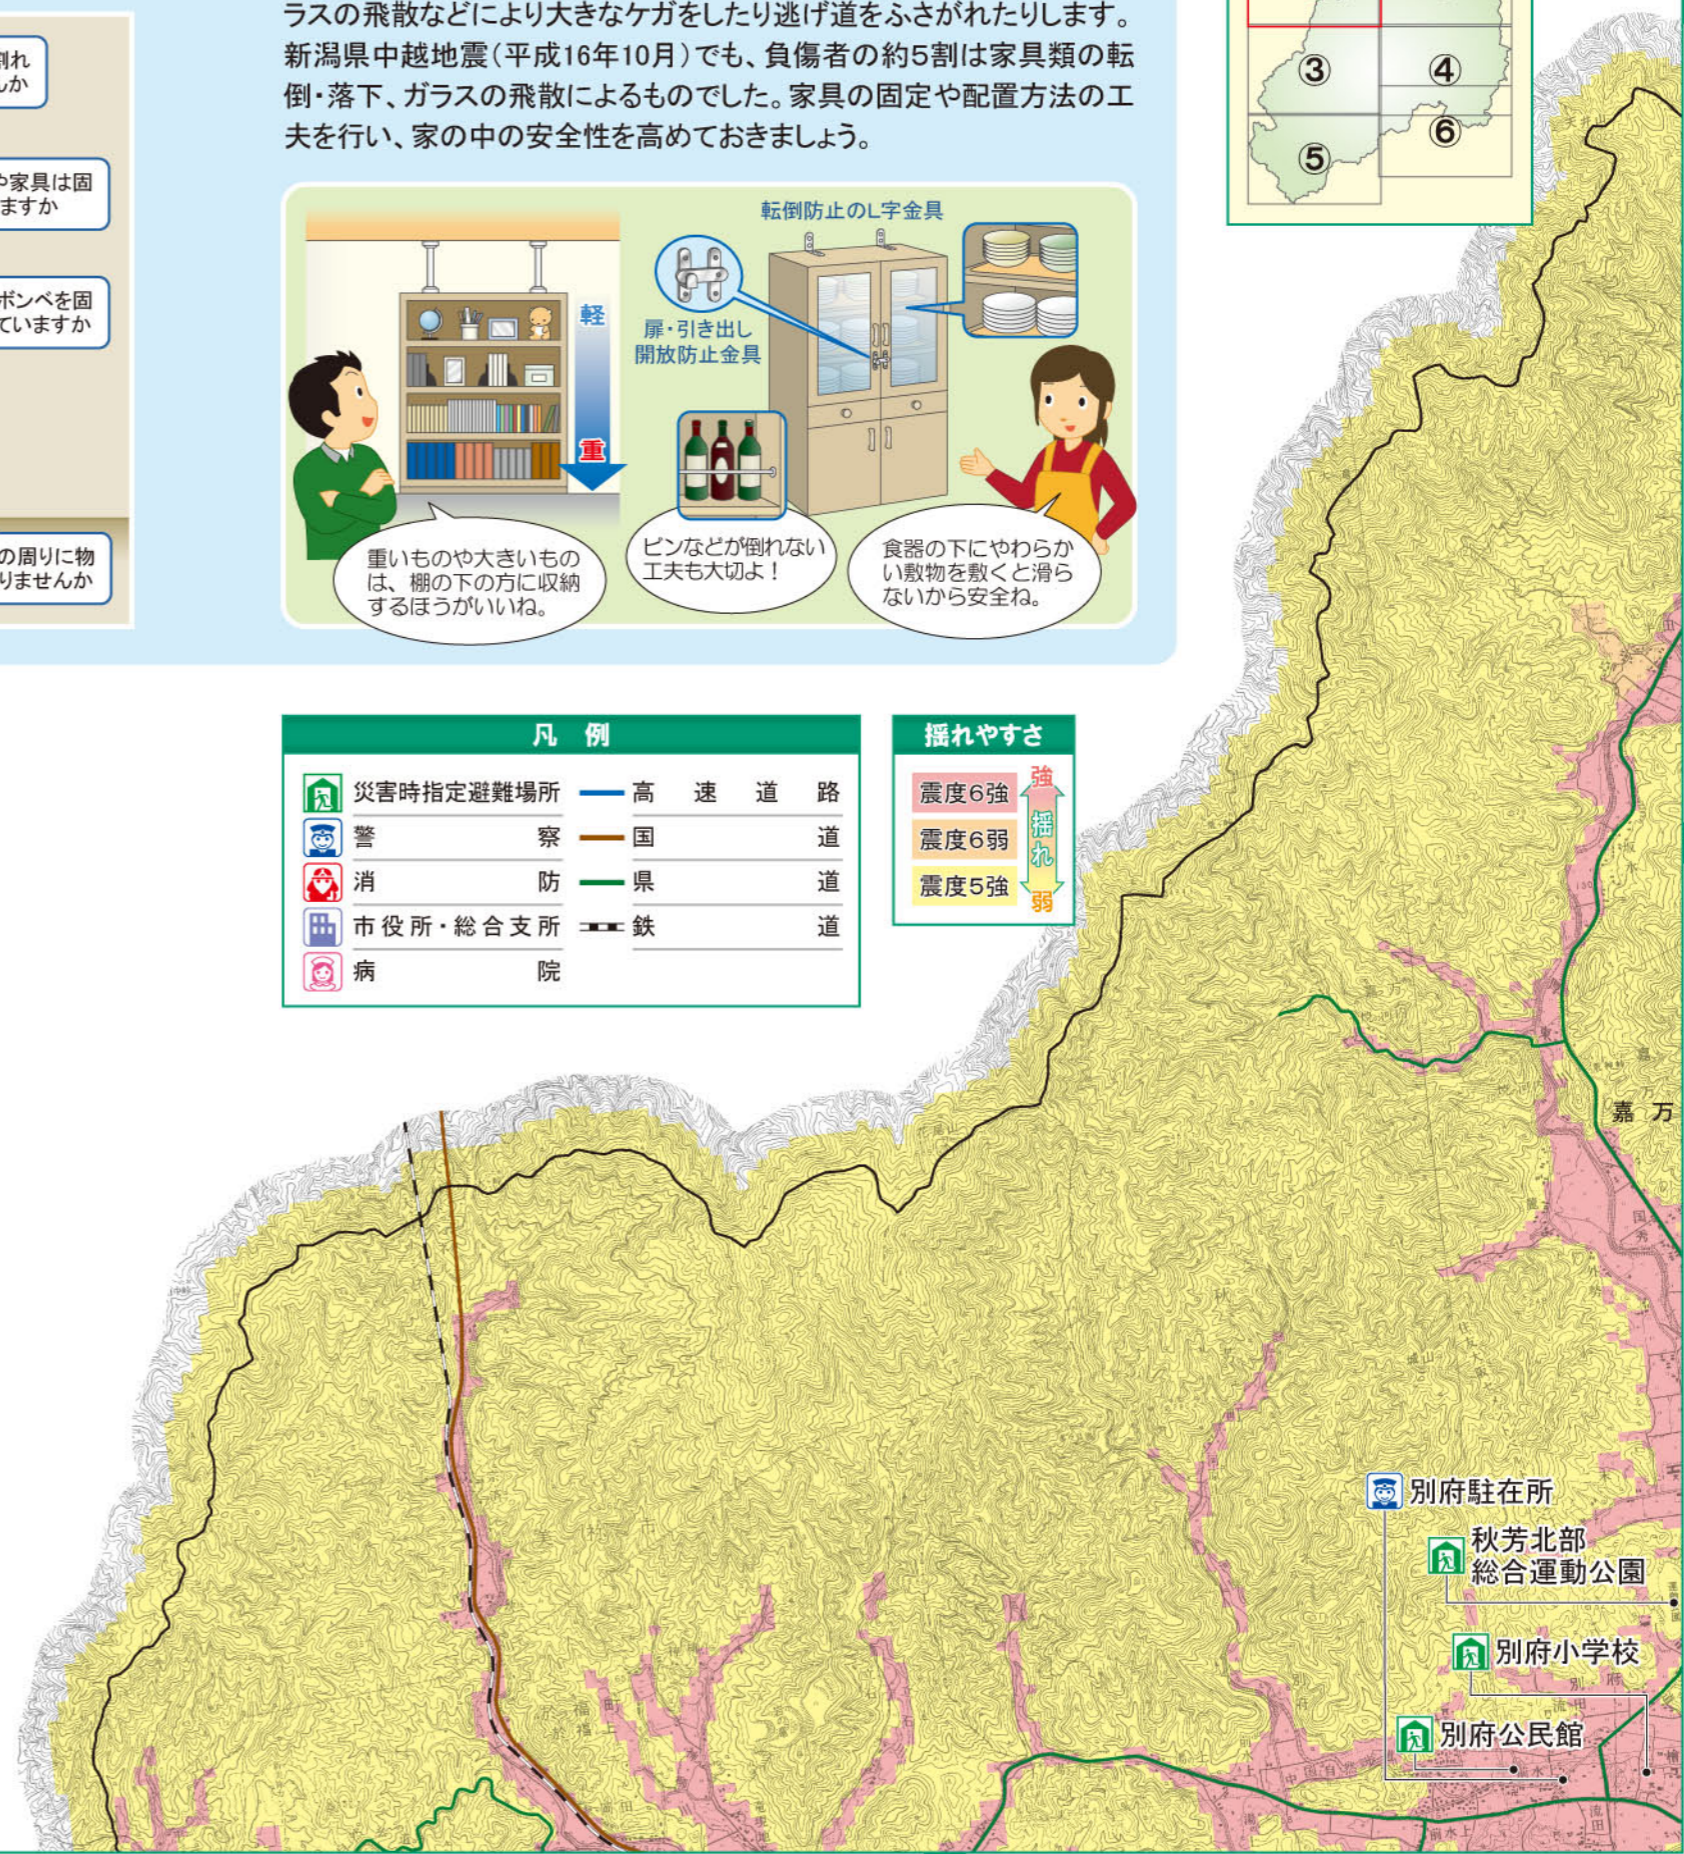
倒れ
しか

や家具は固
ますか

ボンベを固
ていますか

の周りに物
りませんか

ラスの飛散などにより大きなケガをしたり逃げ道をふさがれたりします。新潟県中越地震（平成16年10月）でも、負傷者の約5割は家具類の転倒・落下、ガラスの飛散によるものでした。家具の固定や配置方法の工夫を行い、家の中の安全性を高めておきましょう。

③
④
⑤
⑥

軽
重
重いものや大きいものは、棚の下の方に収納するほうがいいね。

転倒防止のL字金具
扉・引き出し開放防止金具
ビンなどが倒れない工夫も大切よ！
食器の下にやわらかい敷物を敷くと滑らないから安全ね。

凡　例

| | |
|---|---|
| 災害時指定避難場所 | 高速道路 |
| 警察 | 国道 |
| 消防 | 県道 |
| 市役所・総合支所 | 鉄道 |
| 病院 | |

揺れやすさ
震度6強
震度6弱
震度5強
強
揺れ
弱

嘉　万

別府駐在所
秋芳北部総合運動公園
別府小学校
別府公民館